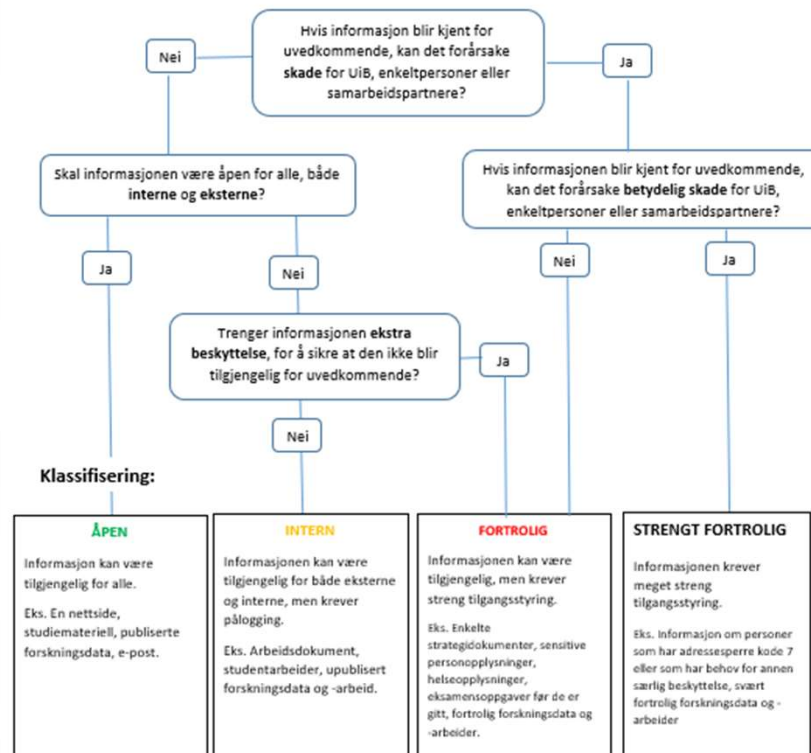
Hvis informasjon blir kjent for uvedkommende, kan det forårsake **skade** for UiB, enkeltpersoner eller samarbeidspartnere?

Nei

Ja

Skal informasjonen være åpen for alle, både **interne** og **eksterne**?

Hvis informasjonen blir kjent for uvedkommende, kan det forårsake **betydelig skade** for UiB, enkeltpersoner eller samarbeidspartnere?

Ja

Nei

Nei

Ja

Trenger informasjonen **ekstra beskyttelse**, for å sikre at den ikke blir tilgjengelig for uvedkommende?

Ja

Nei

**Klassifisering:**

**ÅPEN**

Informasjon kan være tilgjengelig for alle.

Eks. En nettside, studiemateriell, publiserte forskningsdata, e-post.

**INTERN**

Informasjonen kan være tilgjengelig for både eksterne og interne, men krever pålogging.

Eks. Arbeidsdokument, studentarbeider, upublisert forskningsdata og -arbeid.

**FORTROLIG**

Informasjonen kan være tilgjengelig, men krever streng tilgangsstyring.

Eks. Enkelte strategidokumenter, sensitive personopplysninger, helseopplysninger, eksamensoppgaver før de er gitt, fortrolig forskningsdata og -arbeider.

**STRENGT FORTROLIG**

Informasjonen krever meget streng tilgangsstyring.

Eks. Informasjon om personer som har adressesperre kode 7 eller som har behov for annen særlig beskyttelse, svært fortrolig forskningsdata og -arbeider